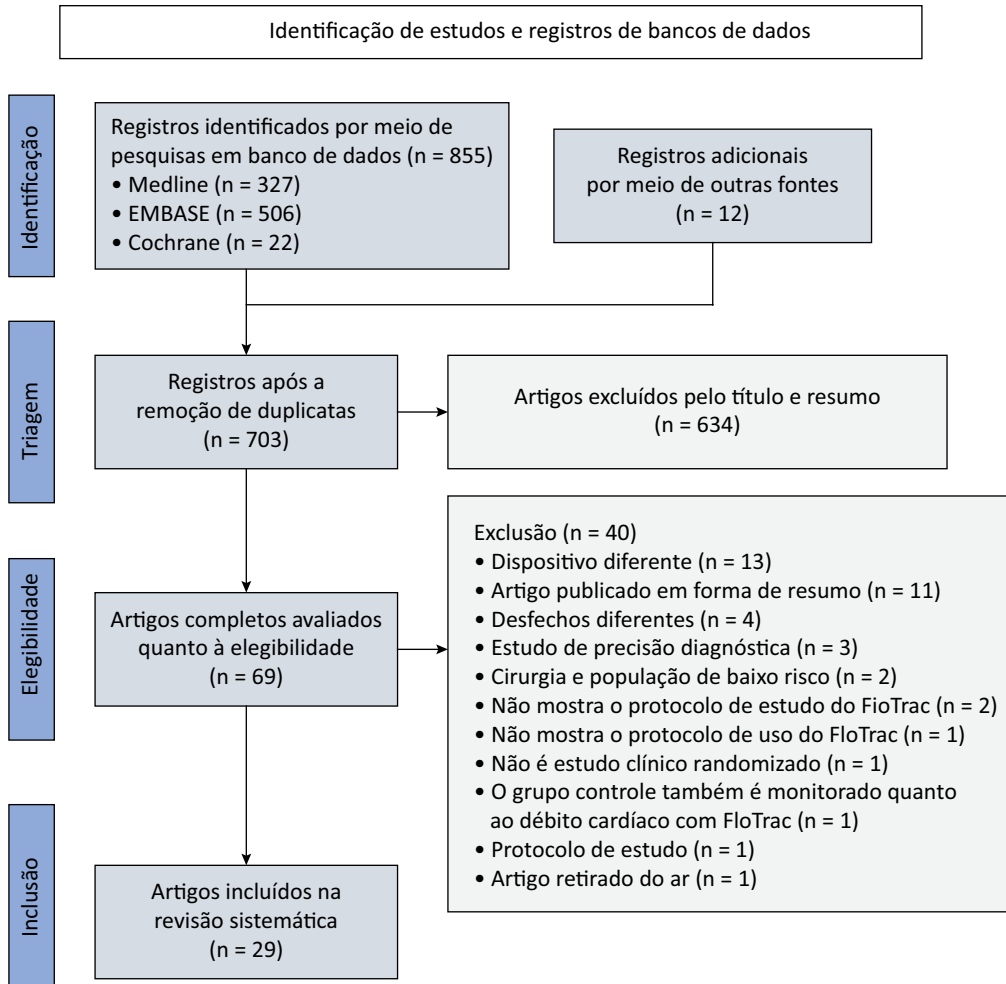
Identificação de estudos e registros de bancos de dados

Identificação

Registros identificados por meio de pesquisas em banco de dados (n = 855)
• Medline (n = 327)
• EMBASE (n = 506)
• Cochrane (n = 22)

Registros adicionais por meio de outras fontes (n = 12)

Triagem

Registros após a remoção de duplicatas (n = 703)

Artigos excluídos pelo título e resumo (n = 634)

Elegibilidade

Artigos completos avaliados quanto à elegibilidade (n = 69)

Exclusão (n = 40)
• Dispositivo diferente (n = 13)
• Artigo publicado em forma de resumo (n = 11)
• Desfechos diferentes (n = 4)
• Estudo de precisão diagnóstica (n = 3)
• Cirurgia e população de baixo risco (n = 2)
• Não mostra o protocolo de estudo do FioTrac (n = 2)
• Não mostra o protocolo de uso do FloTrac (n = 1)
• Não é estudo clínico randomizado (n = 1)
• O grupo controle também é monitorado quanto ao débito cardíaco com FloTrac (n = 1)
• Protocolo de estudo (n = 1)
• Artigo retirado do ar (n = 1)

Inclusão

Artigos incluídos na revisão sistemática (n = 29)